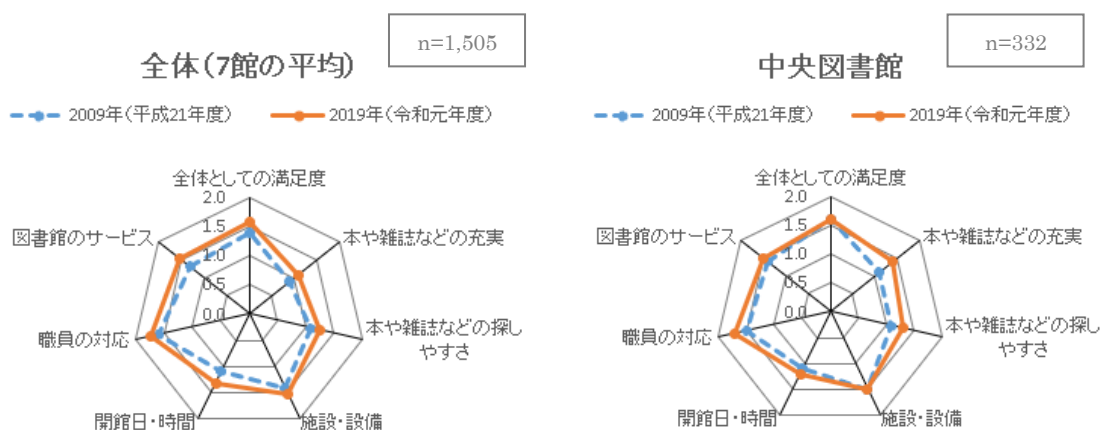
全体（7館の平均）

n=1,505

2009年（平成21年度）
2019年（令和元年度）

全体としての満足度
2.0
1.5
1.0
0.5
0.0
本や雑誌などの充実
本や雑誌などの探しやすさ
施設・設備
開館日・時間
職員の対応
図書館のサービス

中央図書館

n=332

2009年（平成21年度）
2019年（令和元年度）

全体としての満足度
2.0
1.5
1.0
0.5
0.0
本や雑誌などの充実
本や雑誌などの探しやすさ
施設・設備
開館日・時間
職員の対応
図書館のサービス